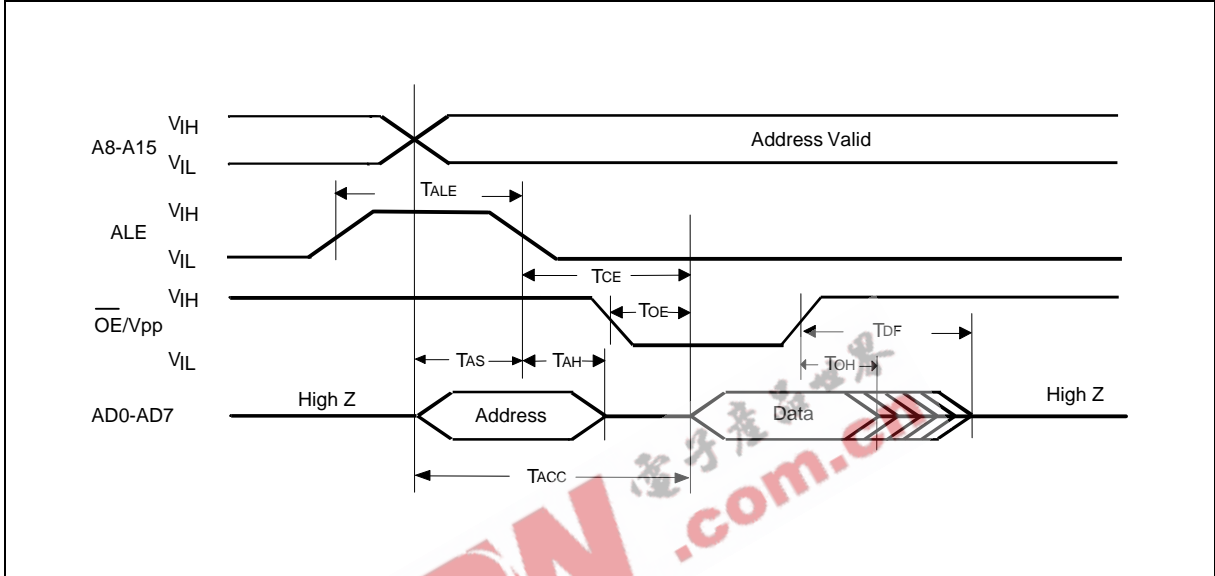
A8-A15
$V_{IH}$
$V_{IL}$
Address Valid

ALE
$V_{IH}$
$V_{IL}$
$T_{ALE}$

$T_{CE}$

$\overline{OE}$/Vpp
$V_{IH}$
$V_{IL}$
$T_{OE}$
$T_{DF}$
$T_{OH}$
$T_{AS}$
$T_{AH}$

AD0-AD7
High Z
Address
Data
High Z

$T_{ACC}$

电子产品世界
.com.cn